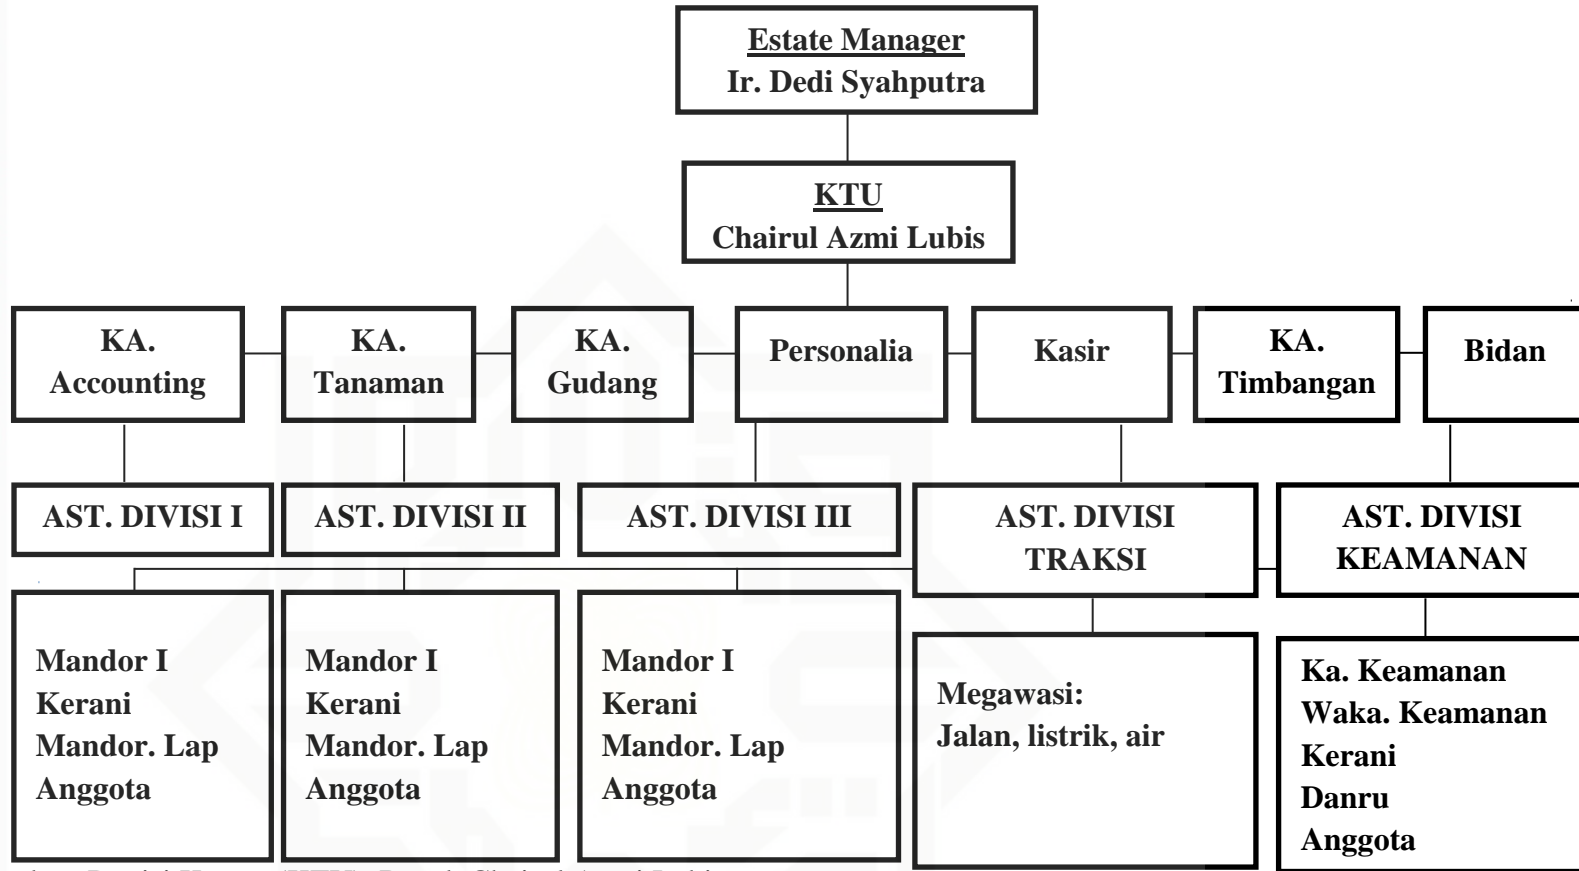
Estate Manager
Ir. Dedi Syahputra

KTU
Chairul Azmi Lubis

KA. Accounting

KA. Tanaman

KA. Gudang

Personalia

Kasir

KA. Timbangan

Bidan

AST. DIVISI I

AST. DIVISI II

AST. DIVISI III

AST. DIVISI TRAKSI

AST. DIVISI KEAMANAN

Mandor I
Kerani
Mandor. Lap
Anggota

Mandor I
Kerani
Mandor. Lap
Anggota

Mandor I
Kerani
Mandor. Lap
Anggota

Megawasi:
Jalan, listrik, air

Ka. Keamanan
Waka. Keamanan
Kerani
Danru
Anggota

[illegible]